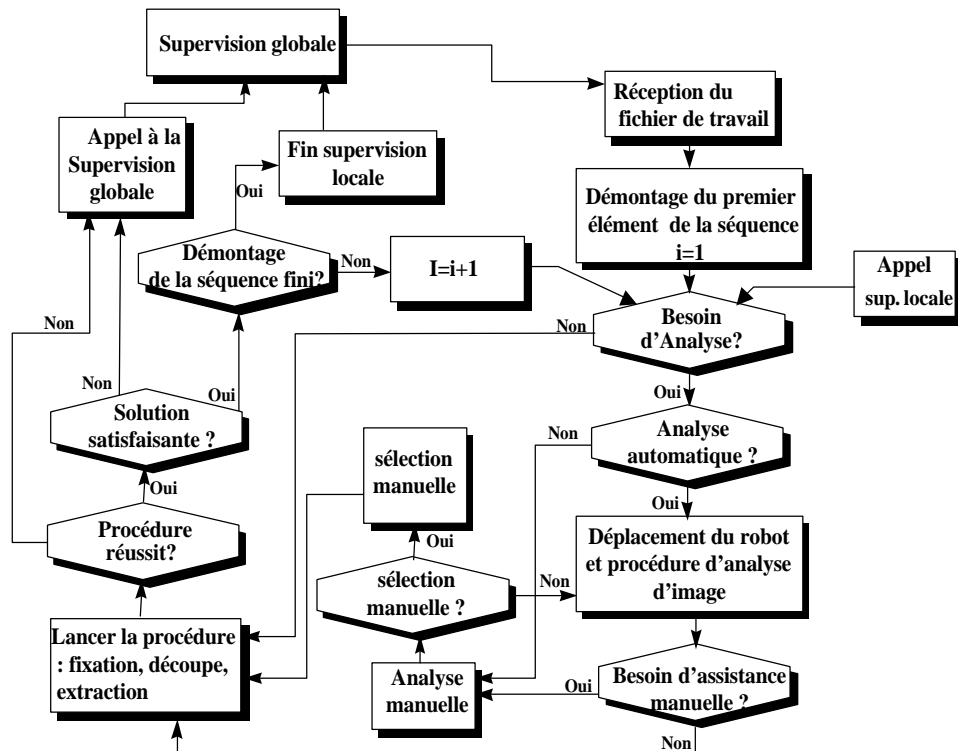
Supervision globale

Réception du fichier de travail

Appel à la Supervision globale

Fin supervision locale

Oui

Démontage du premier élément de la séquence i=1

Démontage de la séquence fini?

Non

I=i+1

Appel sup. locale

Non

Besoin d'Analyse?

Non

Non

Oui

Oui

Solution satisfaisante ?

Non

Analyse automatique ?

sélection manuelle

Oui

Oui

Procédure réussit?

Déplacement du robot et procédure d'analyse d'image

Oui

sélection manuelle ?

Non

Lancer la procédure : fixation, découpe, extraction

Analyse manuelle

Oui

Besoin d'assistance manuelle ?

Non